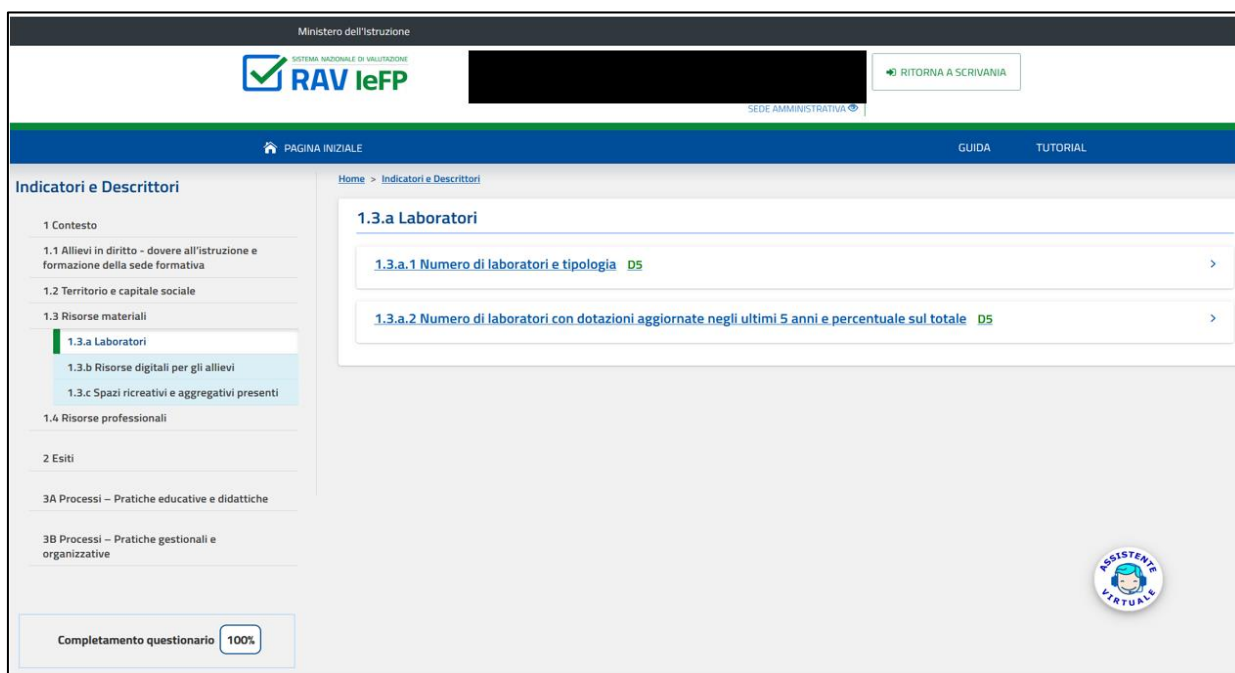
Ministero dell'Istruzione

SISTEMA NAZIONALE DI VALUTAZIONE
RAV IeFP

RITORNA A SCRIVANIA

SEDE AMMINISTRATIVA

PAGINA INIZIALE

GUIDA

TUTORIAL

Indicatori e Descrittori

1 Contesto

1.1 Allievi in diritto - dovere all'istruzione e formazione della sede formativa

1.2 Territorio e capitale sociale

1.3 Risorse materiali

1.3.a Laboratori

1.3.b Risorse digitali per gli allievi

1.3.c Spazi ricreativi e aggregativi presenti

1.4 Risorse professionali

2 Esiti

3A Processi – Pratiche educative e didattiche

3B Processi – Pratiche gestionali e organizzative

Completamento questionario 100%

Home > Indicatori e Descrittori

1.3.a Laboratori

1.3.a.1 Numero di laboratori e tipologia D5

1.3.a.2 Numero di laboratori con dotazioni aggiornate negli ultimi 5 anni e percentuale sul totale D5

ASSISTENTE VIRTUALE